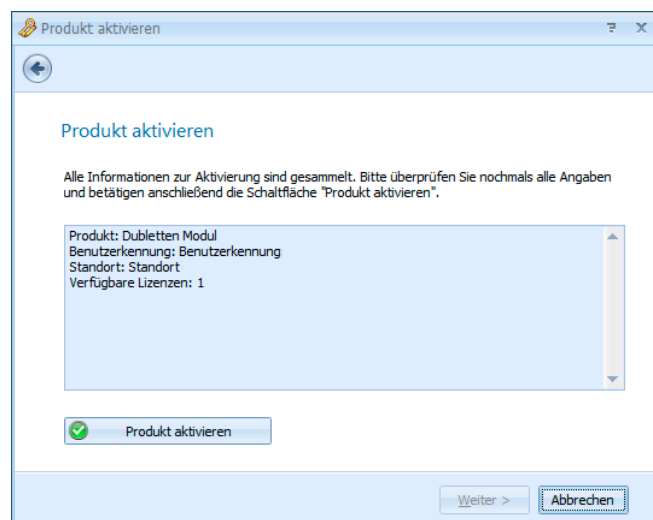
Produkt aktivieren

? X

Produkt aktivieren

Alle Informationen zur Aktivierung sind gesammelt. Bitte überprüfen Sie nochmals alle Angaben und betätigen anschließend die Schaltfläche "Produkt aktivieren".

Produkt: Dubletten Modul
Benutzerkennung: Benutzerkennung
Standort: Standort
Verfügbare Lizenzen: 1

Produkt aktivieren

Weiter >

Abbrechen